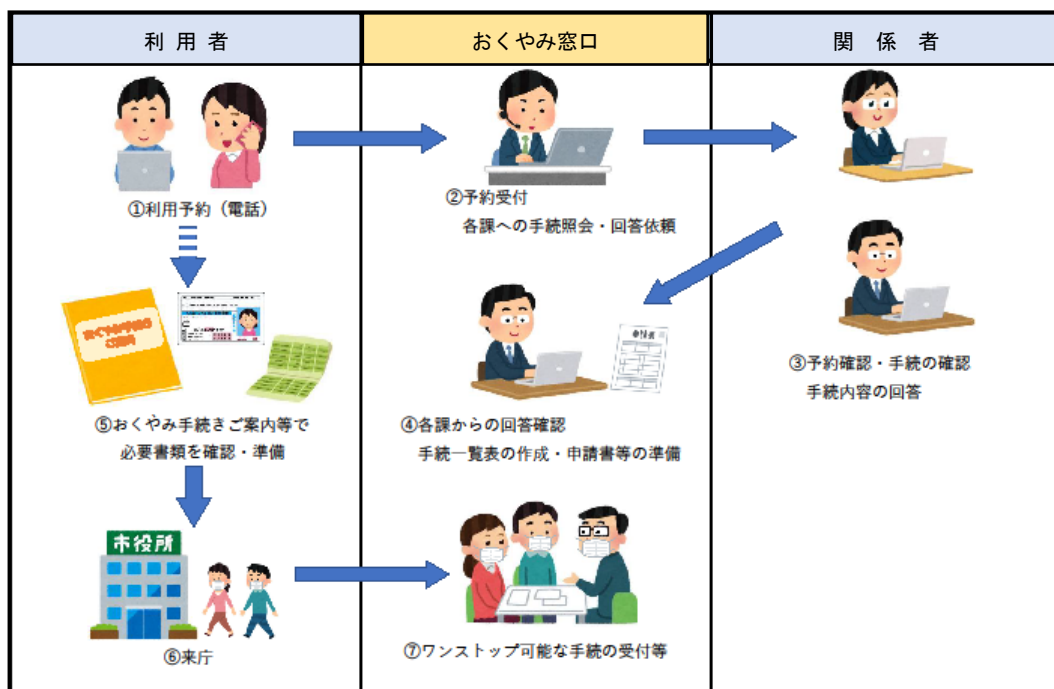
| 利 用 者 | おくやみ窓口 | 関 係 者 |
|---|---|---|
| ①利用予約（電話） | ②予約受付 各課への手続照会・回答依頼 | |
| おくやみ手続き ご案内 | 申請書 | ③予約確認・手続の確認 手続内容の回答 |
| ⑤おくやみ手続きご案内等で 必要書類を確認・準備 | ④各課からの回答確認 手続一覧表の作成・申請書等の準備 | |
| 市役所 ⑥来庁 | ⑦ワンストップ可能な手続の受付等 | |